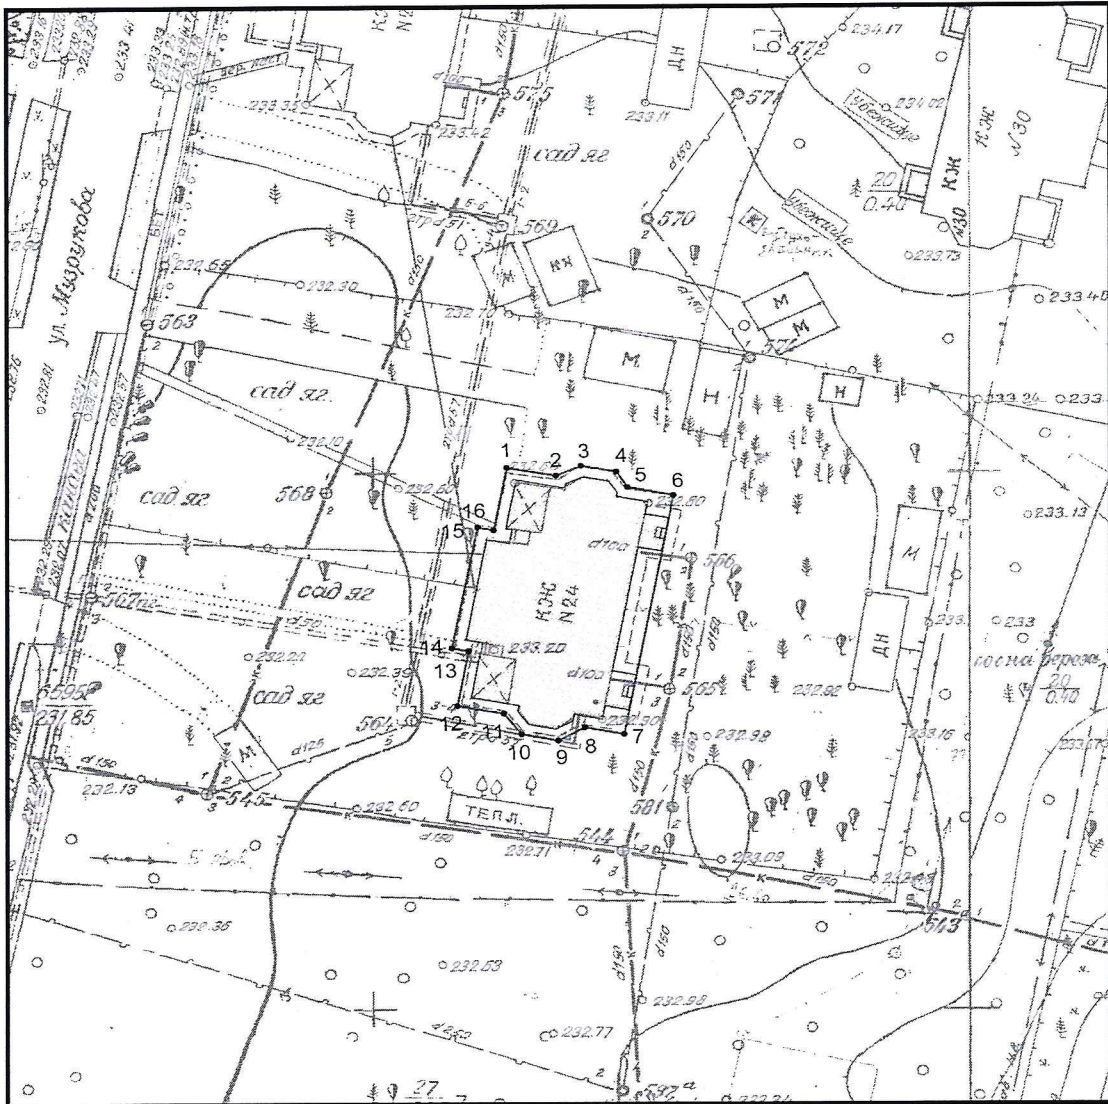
ул. Мазрукова
575
572
571
234.17
234.02
233.11
сад яг
570
569
КЖ
кж
М
М
М
Н
Н
573
563
232.65
232.30
232.70
233.73
233.40
233.26
сад яг.
сад яг
сад яг
сад яг
568
232.10
232.60
1
2
3
4
5
6
16
15
232.80
КЖ
N24
КЖ
N30
20
0.40
566
233.13
567
232.50
d100
d100
14
13
233.20
232.21
232.39
232.92
ДН
ДН
565
233
сосна береза
20
0.40
12
11
10
9
8
7
232.90
232.98
233.16
564
595
231.85
d150
d125
232.13
545
232.60
ТЕПЛ.
581
544
232.71
233.09
543
232.36
232.63
232.98
232.77
27
592
233.67
233.41